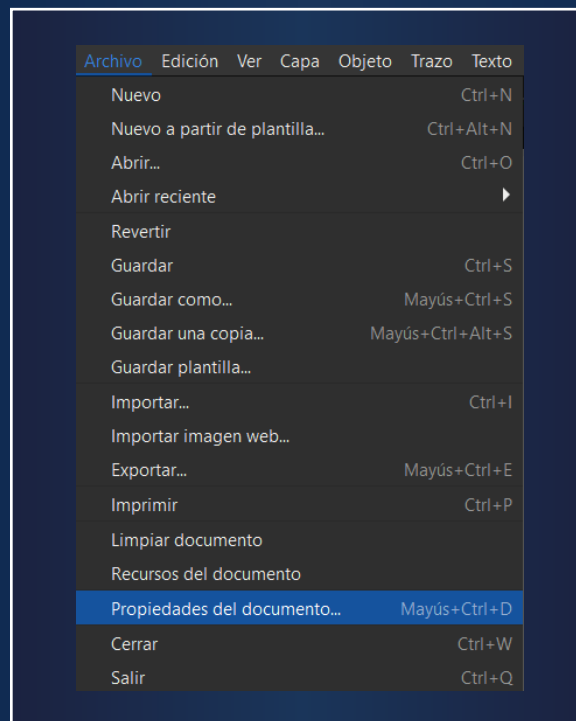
Archivo Edición Ver Capa Objeto Trazo Texto

Nuevo Ctrl+N
Nuevo a partir de plantilla... Ctrl+Alt+N
Abrir... Ctrl+O
Abrir reciente
Revertir
Guardar Ctrl+S
Guardar como... Mayús+Ctrl+S
Guardar una copia... Mayús+Ctrl+Alt+S
Guardar plantilla...
Importar... Ctrl+I
Importar imagen web...
Exportar... Mayús+Ctrl+E
Imprimir Ctrl+P
Limpiar documento
Recursos del documento
Propiedades del documento... Mayús+Ctrl+D
Cerrar Ctrl+W
Salir Ctrl+Q